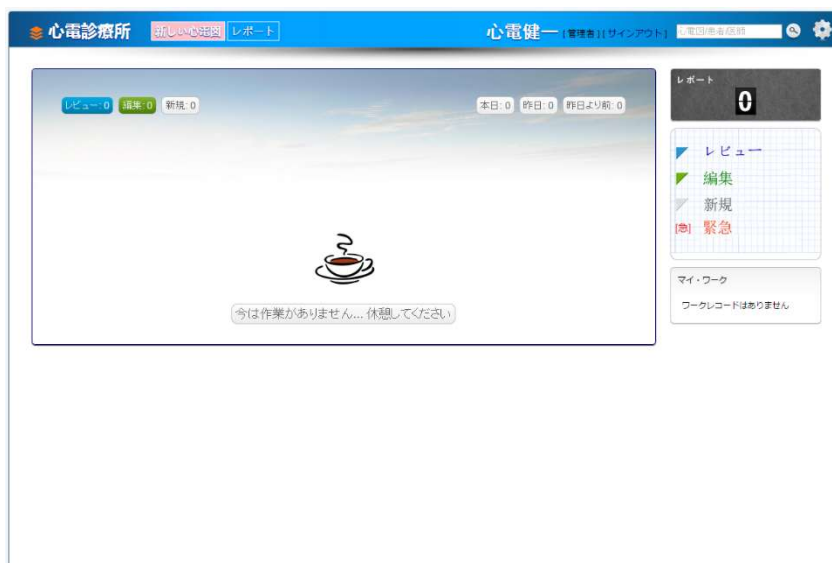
心電診療所 新しい心電図 レポート 心電健一 [管理者] [サインアウト] 心電図/患者/医師

レビュー: 0 編集: 0 新規: 0

本日: 0 昨日: 0 昨日より前: 0

今は作業がありません... 休憩してください

レポート
0

レビュー
編集
新規
[急] 緊急

マイ・ワーク
ワークレコードはありません